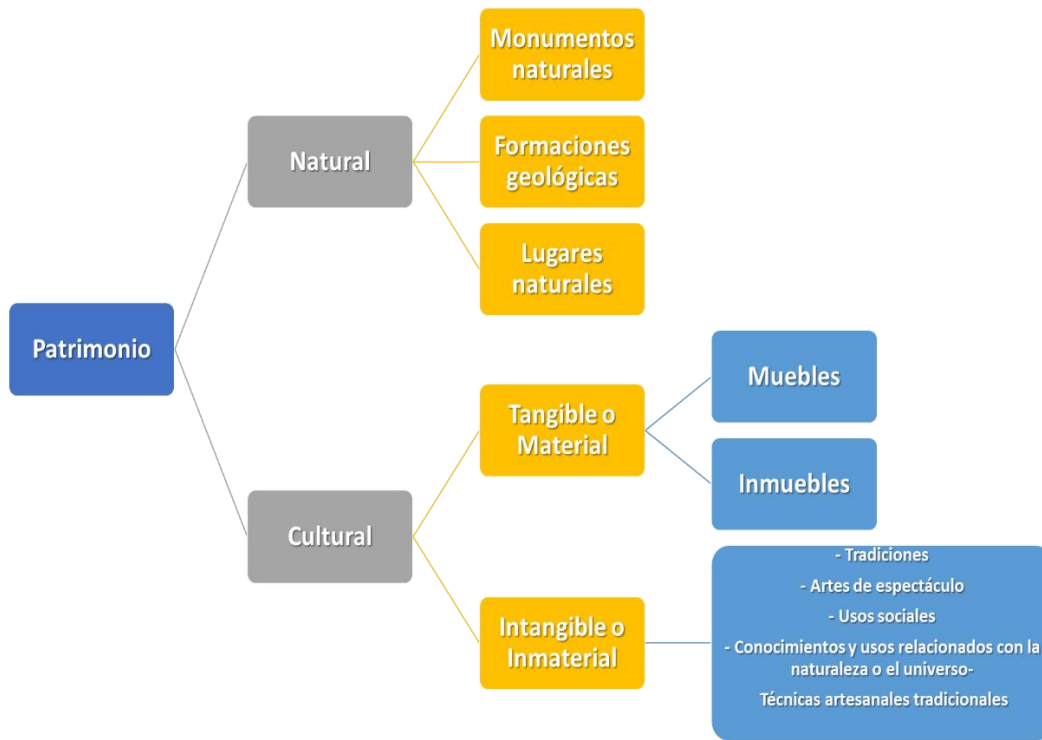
Patrimonio

Natural

Monumentos naturales

Formaciones geológicas

Lugares naturales

Cultural

Tangible o Material

Muebles

Inmuebles

Intangible o Inmaterial

- Tradiciones

- Artes de espectáculo

- Usos sociales

- Conocimientos y usos relacionados con la naturaleza o el universo-

Técnicas artesanales tradicionales